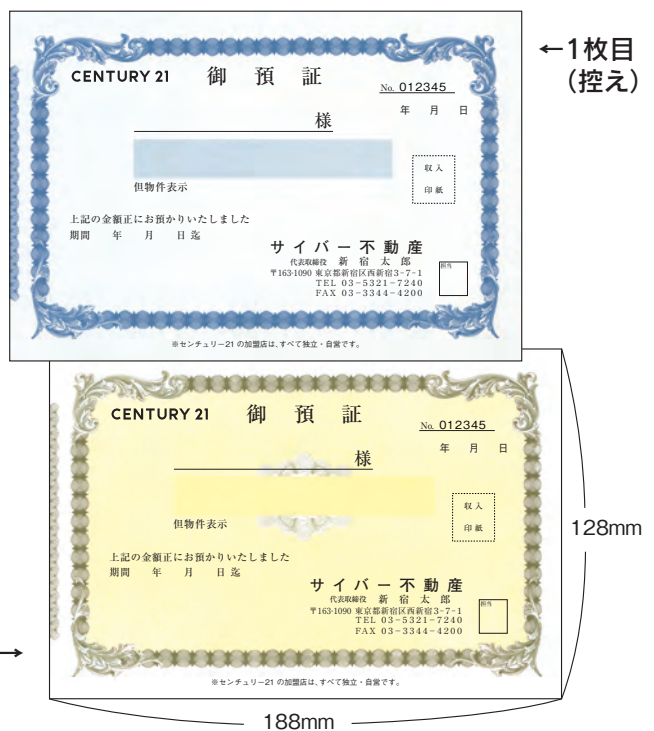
←1枚目
（控え）

CENTURY 21 御 預 証
No. 012345
年 月 日
様
収入
印紙
但物件表示
上記の金額正にお預かりいたしました
期間 年 月 日迄
サイバー不動産
代表取締役 新 宿 太 郎
〒163-1090 東京都新宿区西新宿3-7-1
TEL 03-5321-7240
FAX 03-3344-4200
担当
※センチュリー21の加盟店は、すべて独立・自営です。

CENTURY 21 御 預 証
No. 012345
年 月 日
様
収入
印紙
但物件表示
上記の金額正にお預かりいたしました
期間 年 月 日迄
サイバー不動産
代表取締役 新 宿 太 郎
〒163-1090 東京都新宿区西新宿3-7-1
TEL 03-5321-7240
FAX 03-3344-4200
担当
※センチュリー21の加盟店は、すべて独立・自営です。

128mm
188mm